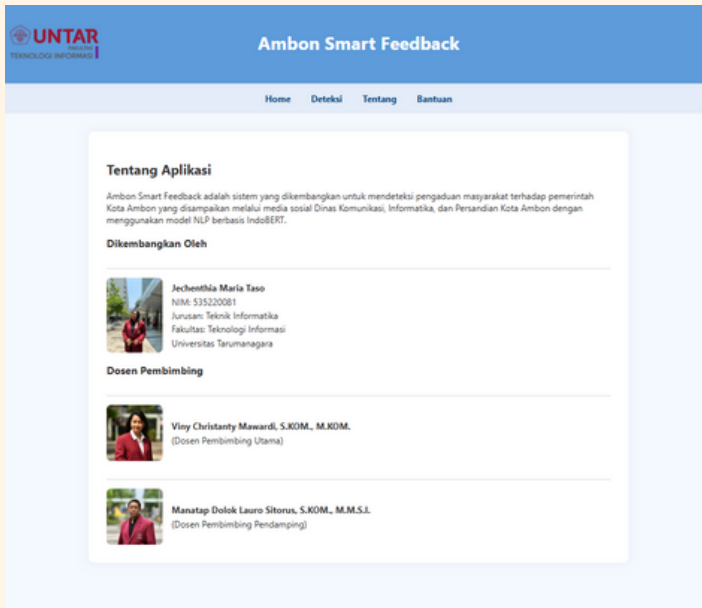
UNTAR
FAKULTAS
TEKNOLOGI INFORMASI

Ambon Smart Feedback

Home Deteksi Tentang Bantuan

Tentang Aplikasi

Ambon Smart Feedback adalah sistem yang dikembangkan untuk mendeteksi pengaduan masyarakat terhadap pemerintah Kota Ambon yang disampaikan melalui media sosial Dinas Komunikasi, Informatika, dan Persandian Kota Ambon dengan menggunakan model NLP berbasis IndoBERT.

Dikembangkan Oleh

Jechenthia Maria Taso
NIM: 535220081
Jurusan: Teknik Informatika
Fakultas: Teknologi Informasi
Universitas Tarumanagara

Dosen Pembimbing

Viny Christanty Mawardi, S.KOM., M.KOM.
(Dosen Pembimbing Utama)

Manatap Dolok Lauro Sitorus, S.KOM., M.M.S.I.
(Dosen Pembimbing Pendamping)